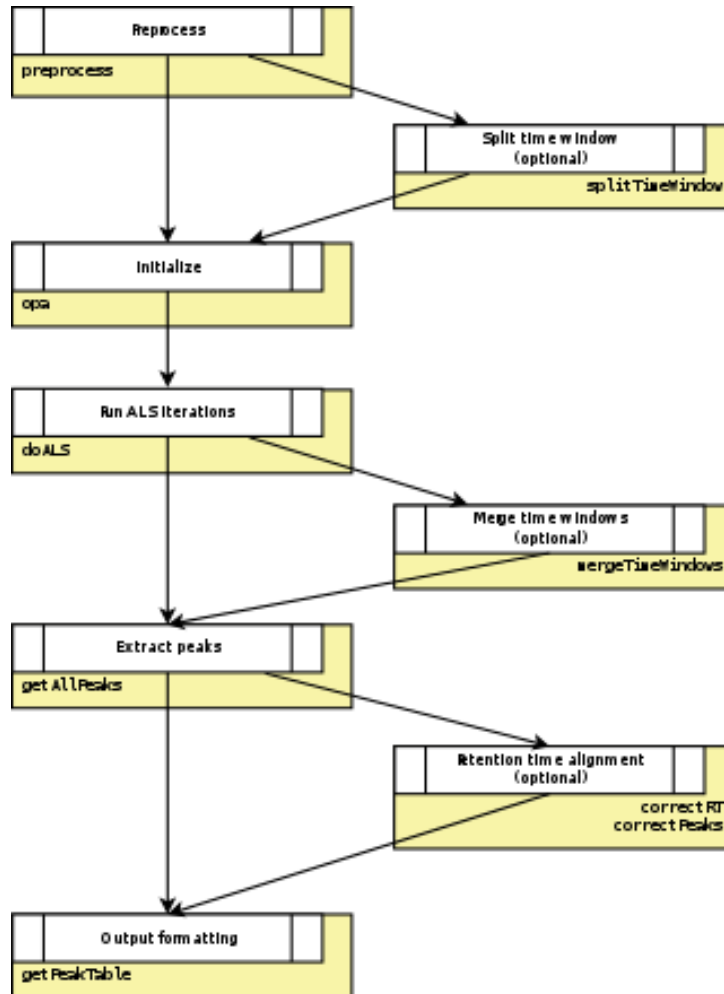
Reprocess

preprocess

Split time window (optional)

splitTimeWindow

Initialize

opa

Run ALS iterations

doALS

Merge time windows (optional)

mergeTimeWindows

Extract peaks

getAllPeaks

Retention time alignment (optional)

correctRT
correctPeaks

Output formatting

getPeakTable